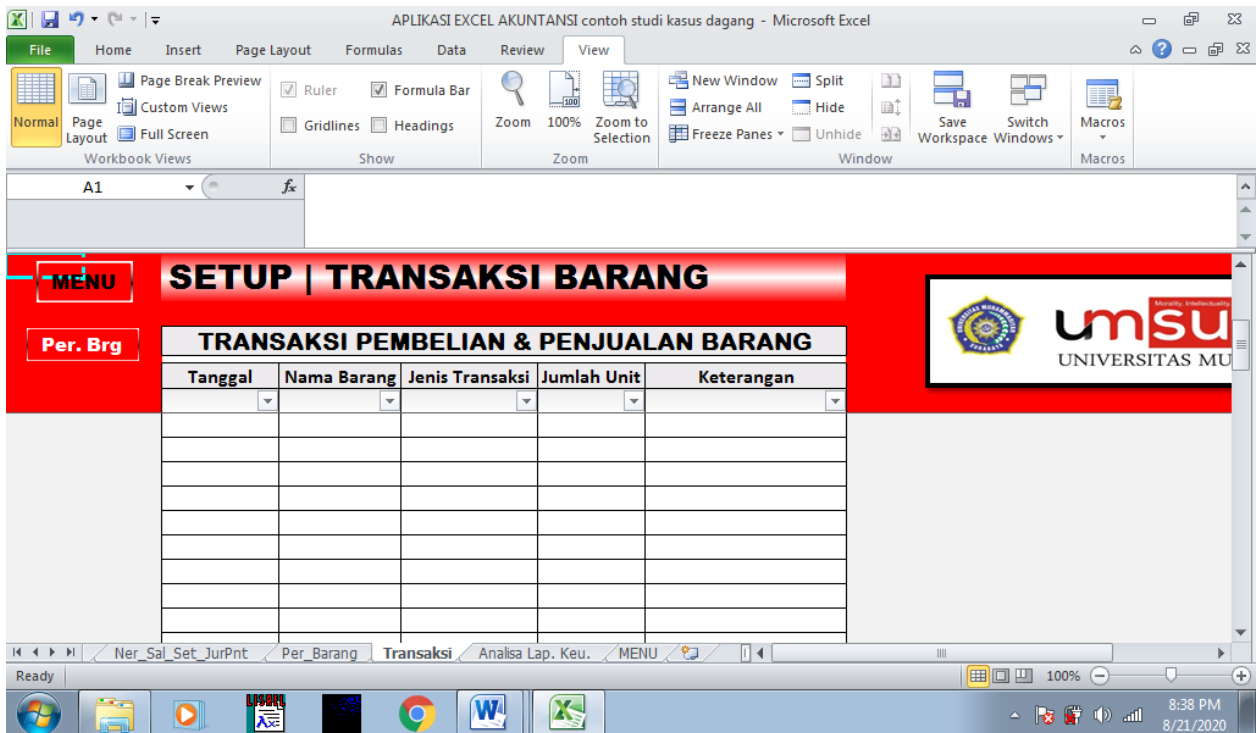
APLIKASI EXCEL AKUNTANSI contoh studi kasus dagang - Microsoft Excel

File Home Insert Page Layout Formulas Data Review View

Normal Page Layout Page Break Preview Custom Views Full Screen Workbook Views
Ruler Formula Bar Gridlines Headings Show
Zoom 100% Zoom to Selection Zoom
New Window Arrange All Freeze Panes Split Hide Unhide Window
Save Workspace Switch Windows
Macros Macros

A1 $f_x$

MENU

SETUP | TRANSAKSI BARANG

Per. Brg

TRANSAKSI PEMBELIAN & PENJUALAN BARANG

| Tanggal | Nama Barang | Jenis Transaksi | Jumlah Unit | Keterangan |
|---|---|---|---|---|
| | | | | |

Morality, Intellectuality
umsu
UNIVERSITAS MU

Ner_Sal_Set_JurPnt Per_Barang Transaksi Analisa Lap. Keu. MENU

Ready 100%

8:38 PM
8/21/2020